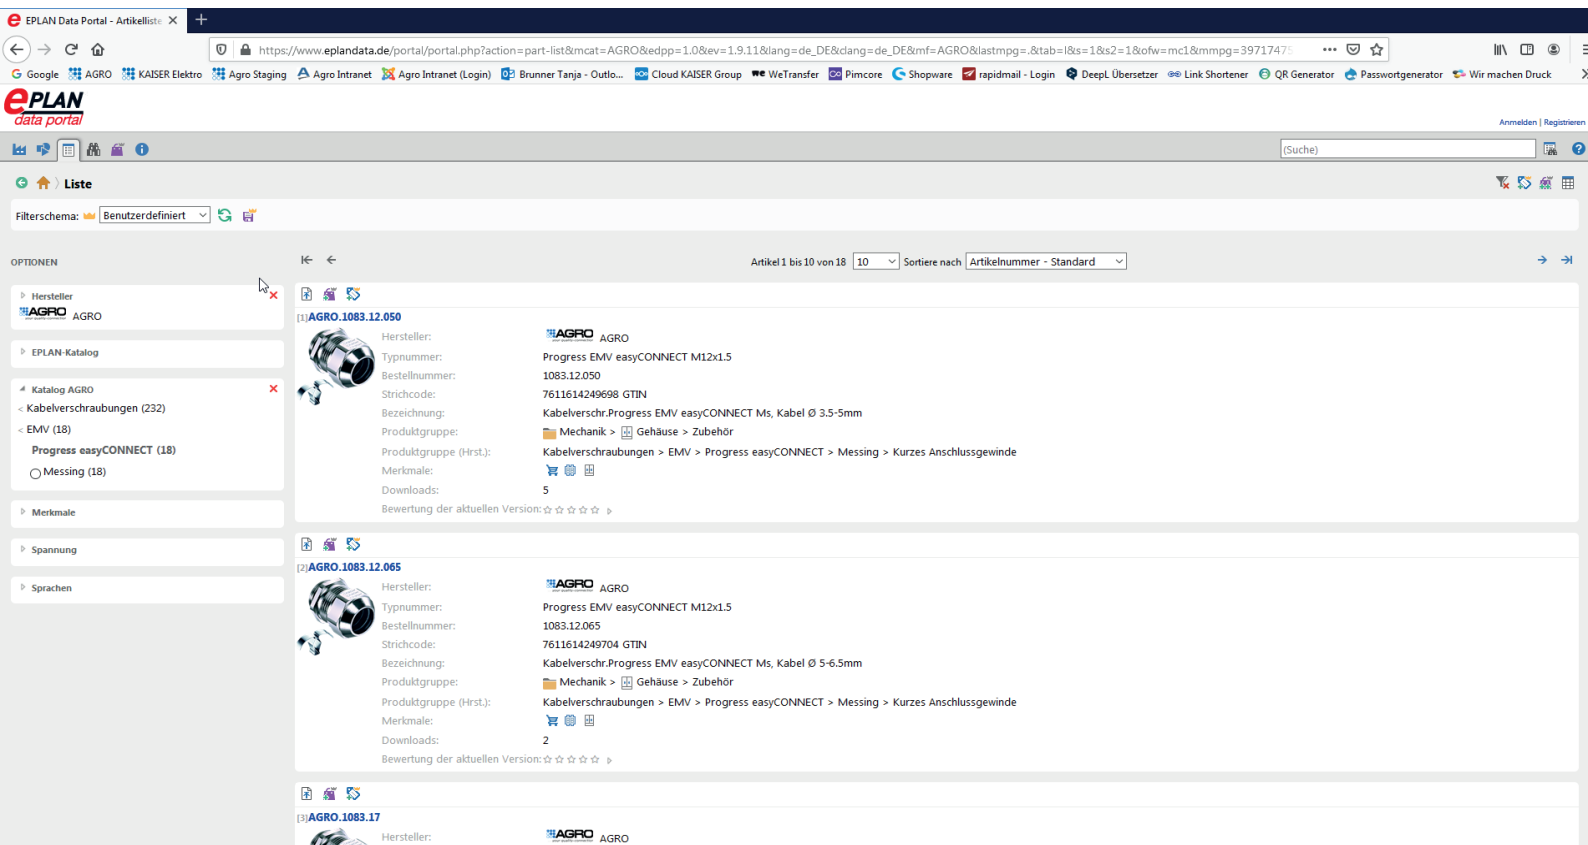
EPLAN Data Portal - Artikelliste ×

https://www.eplandata.de/portal/portal.php?action=part-list&mcat=AGRO&edpp=1.0&ev=1.9.11&lang=de_DE&clang=de_DE&mf=AGRO&lastmpg=.&tab=l&s=1&s2=1&ofw=mc1&mmpg=39717475

Google AGRO KAISER Elektro Agro Staging Agro Intranet Agro Intranet (Login) Brunner Tanja - Outlo... Cloud KAISER Group WeTransfer Pimcore Shopware rapidmail - Login DeepL Übersetzer Link Shortener QR Generator Passwortgenerator Wir machen Druck

EPLAN data portal

Anmelden | Registrieren

(Suche)

Liste

Filterschema: Benutzerdefiniert

OPTIONEN

Hersteller
AGRO AGRO

EPLAN-Katalog

Katalog AGRO
Kabelverschraubungen (232)
EMV (18)
Progress easyCONNECT (18)
Messing (18)

Merkmale

Spannung

Sprachen

Artikel 1 bis 10 von 18 10 Sortiere nach Artikelnummer - Standard

[1]AGRO.1083.12.050
Hersteller: AGRO
Typnummer: Progress EMV easyCONNECT M12x1.5
Bestellnummer: 1083.12.050
Strichcode: 7611614249698 GTIN
Bezeichnung: Kabelverschr.Progress EMV easyCONNECT Ms, Kabel Ø 3.5-5mm
Produktgruppe: Mechanik > Gehäuse > Zubehör
Produktgruppe (Hrst.): Kabelverschraubungen > EMV > Progress easyCONNECT > Messing > Kurzes Anschlussgewinde
Merkmale:
Downloads: 5
Bewertung der aktuellen Version:

[2]AGRO.1083.12.065
Hersteller: AGRO
Typnummer: Progress EMV easyCONNECT M12x1.5
Bestellnummer: 1083.12.065
Strichcode: 7611614249704 GTIN
Bezeichnung: Kabelverschr.Progress EMV easyCONNECT Ms, Kabel Ø 5-6.5mm
Produktgruppe: Mechanik > Gehäuse > Zubehör
Produktgruppe (Hrst.): Kabelverschraubungen > EMV > Progress easyCONNECT > Messing > Kurzes Anschlussgewinde
Merkmale:
Downloads: 2
Bewertung der aktuellen Version:

[3]AGRO.1083.17
Hersteller: AGRO